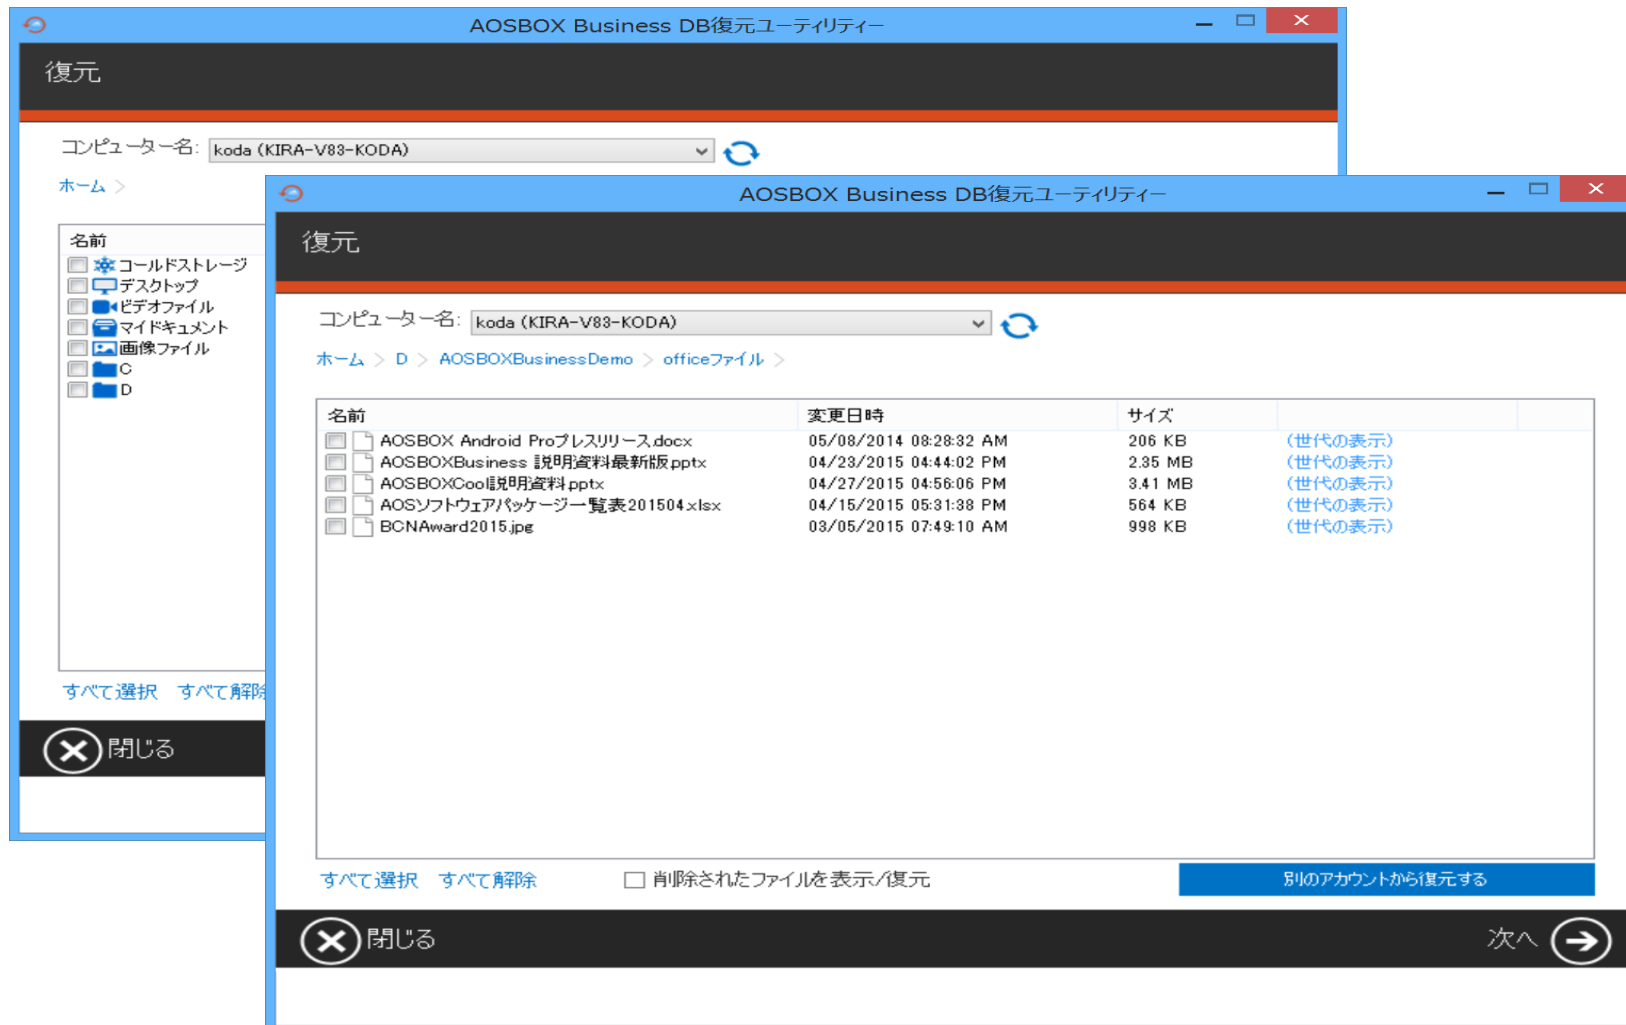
AOSBOX Business DB復元ユーティリティー

復元

コンピューター名: koda (KIRA-V83-KODA)

ホーム >

名前
コールドストレージ
デスクトップ
ビデオファイル
マイドキュメント
画像ファイル
C
D

すべて選択　すべて解除

閉じる

AOSBOX Business DB復元ユーティリティー

復元

コンピューター名: koda (KIRA-V83-KODA)

ホーム > D > AOSBOXBusinessDemo > officeファイル >

| 名前 | 変更日時 | サイズ | |
|---|---|---|---|
| AOSBOX Android Proプレスリリース.docx | 05/08/2014 08:28:32 AM | 206 KB | (世代の表示) |
| AOSBOXBusiness 説明資料最新版.pptx | 04/23/2015 04:44:02 PM | 2.35 MB | (世代の表示) |
| AOSBOXCool説明資料.pptx | 04/27/2015 04:56:06 PM | 3.41 MB | (世代の表示) |
| AOSソフトウェアパッケージ一覧表201504.xlsx | 04/15/2015 05:31:38 PM | 564 KB | (世代の表示) |
| BCNAward2015.jpg | 03/05/2015 07:49:10 AM | 998 KB | (世代の表示) |

すべて選択　すべて解除　削除されたファイルを表示/復元　別のアカウントから復元する

閉じる　次へ